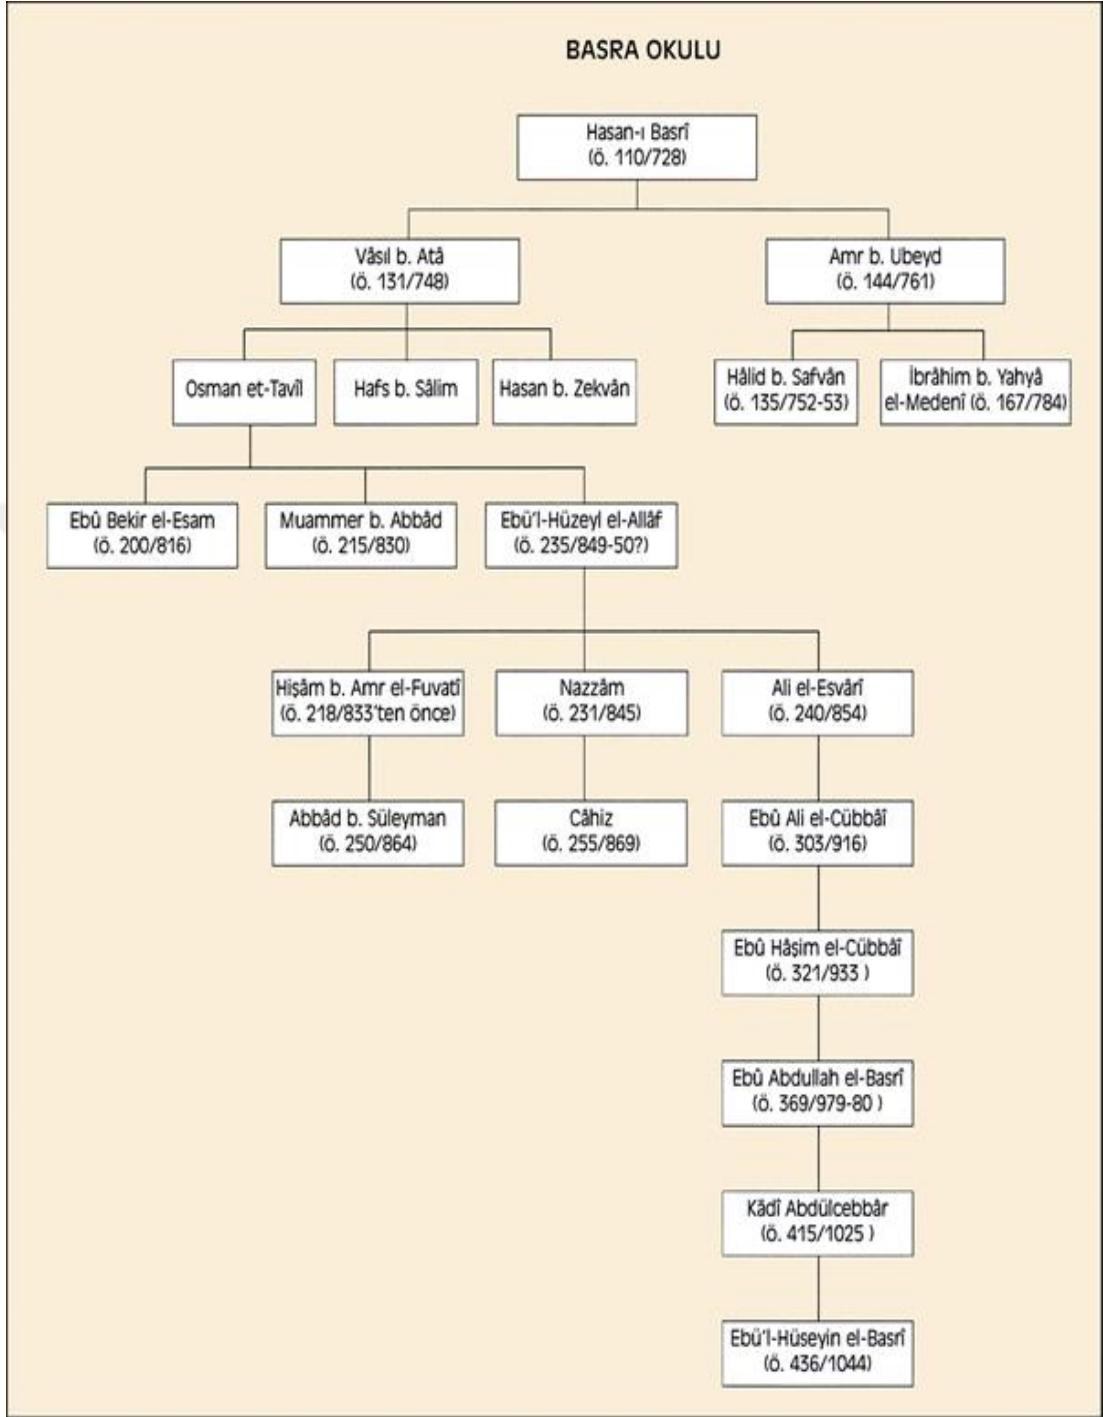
BASRA OKULU

Hasan-ı Basrî
(ö. 110/728)

Vâsıl b. Atâ
(ö. 131/748)

Amr b. Ubeyd
(ö. 144/761)

Osman et-Tavîl

Hafs b. Sâlim

Hasan b. Zekvân

Hâlid b. Safvân
(ö. 135/752-53)

İbrâhim b. Yahyâ
el-Medenî (ö. 167/784)

Ebû Bekir el-Esam
(ö. 200/816)

Muammer b. Abbâd
(ö. 215/830)

Ebü'l-Hüzeyl el-Allâf
(ö. 235/849-50?)

Hişâm b. Amr el-Fuvatî
(ö. 218/833'ten önce)

Nazzâm
(ö. 231/845)

Ali el-Esvârî
(ö. 240/854)

Abbâd b. Süleyman
(ö. 250/864)

Câhiz
(ö. 255/869)

Ebû Ali el-Cübbâî
(ö. 303/916)

Ebû Hâşim el-Cübbâî
(ö. 321/933 )

Ebû Abdullah el-Basrî
(ö. 369/979-80 )

Kādî Abdülcebbâr
(ö. 415/1025 )

Ebü'l-Hüseyin el-Basrî
(ö. 436/1044)